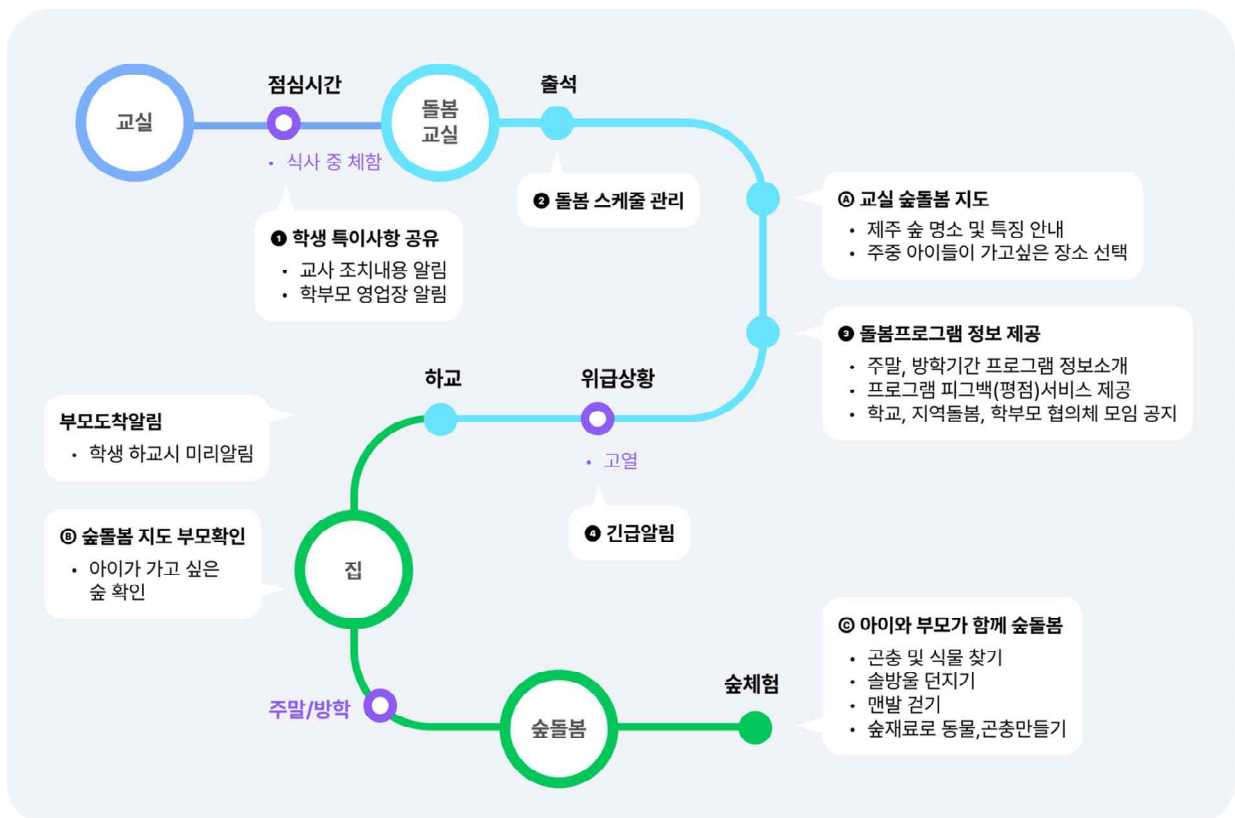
교실

점심시간

• 식사 중 체험

돌봄 교실

출석

❶ 학생 특이사항 공유
• 교사 조치내용 알림
• 학부모 영업장 알림

❷ 돌봄 스케줄 관리

Ⓐ 교실 숲돌봄 지도
• 제주 숲 명소 및 특징 안내
• 주중 아이들이 가고싶은 장소 선택

❸ 돌봄프로그램 정보 제공
• 주말, 방학기간 프로그램 정보소개
• 프로그램 피그백(평점)서비스 제공
• 학교, 지역돌봄, 학부모 협의체 모임 공지

하교

위급상황

• 고열

❹ 긴급알림

부모도착알림
• 학생 하교시 미리알림

Ⓑ 숲돌봄 지도 부모확인
• 아이가 가고 싶은 숲 확인

집

주말/방학

숲돌봄

숲체험

Ⓒ 아이와 부모가 함께 숲돌봄
• 곤충 및 식물 찾기
• 솔방울 던지기
• 맨발 걷기
• 숲재료로 동물,곤충만들기